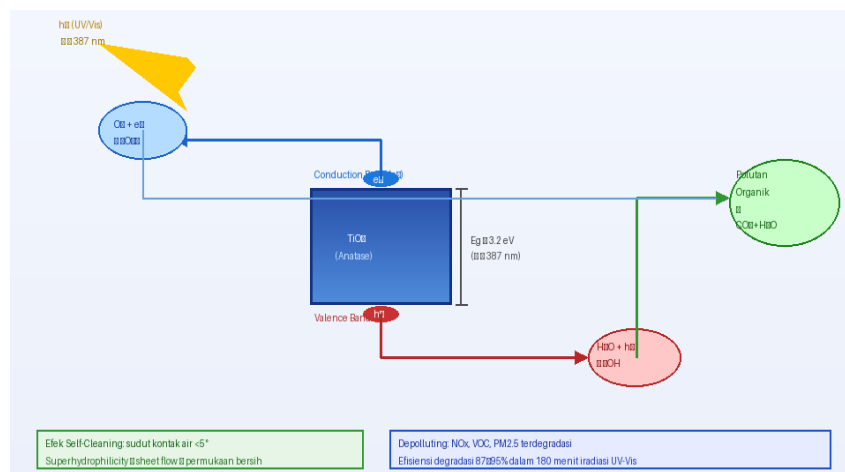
h� (UV/Vis)
��387 nm

O� + e�
��O��

Conduction ����
e�

TiO�
(Anatase)

Eg�3.2 eV
(��387 nm)

Valence Ban
h⁺

H�O + h�
��OH

Polutan
Organik
�
CO�+H�O

Efek Self-Cleaning: sudut kontak air <5°
Superhydrophilicity � sheet flow � permukaan bersih

Depolluting: NOx, VOC, PM2.5 terdegradasi
Efisiensi degradasi 87�95% dalam 180 menit iradiasi UV-Vis